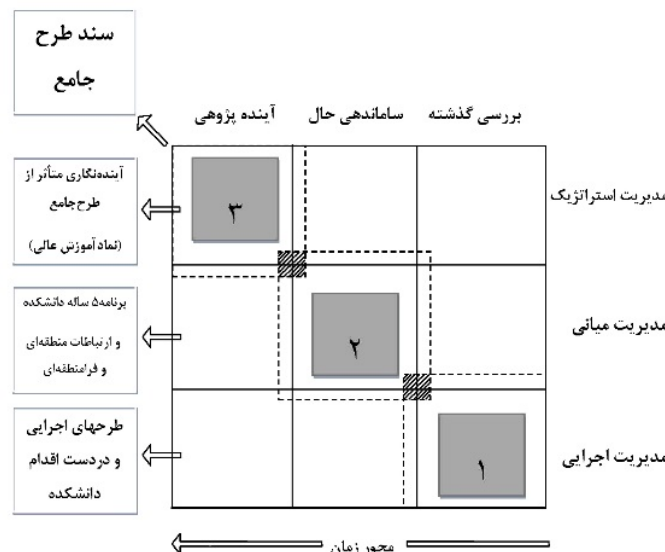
سند طرح جامع

آینده پژوهی
ساماندهی حال
بررسی گذشته

آینده‌نگاری متأثر از طرح جامع (نماد آموزش عالی)

مدیریت استراتژیک

۳

برنامه۵ ساله دانشکده و ارتباطات منطقه‌ای و فرامنطقه‌ای

مدیریت میانی

۲

طرحهای اجرایی و دردست اقدام دانشکده

مدیریت اجرایی

۱

محور زمان